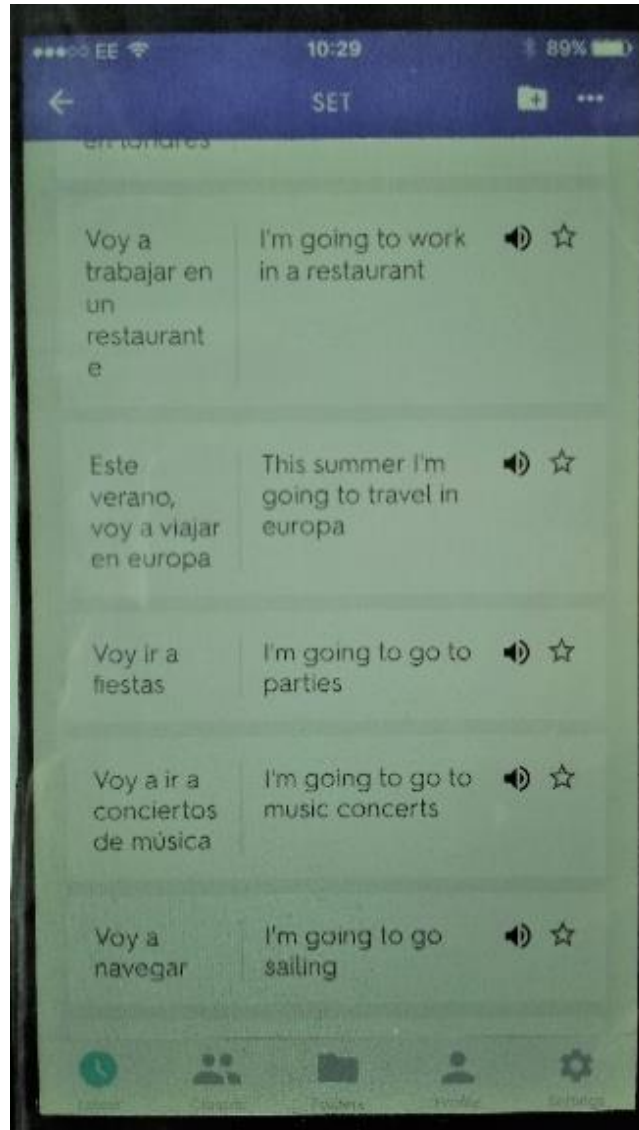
●●●○○ EE 10:29 89%

SET

en londres

Voy a trabajar en un restaurante

I'm going to work in a restaurant

Este verano, voy a viajar en europa

This summer I'm going to travel in europa

Voy ir a fiestas

I'm going to go to parties

Voy a ir a conciertos de música

I'm going to go to music concerts

Voy a navegar

I'm going to go sailing

Latest Classes Folders Profile Settings